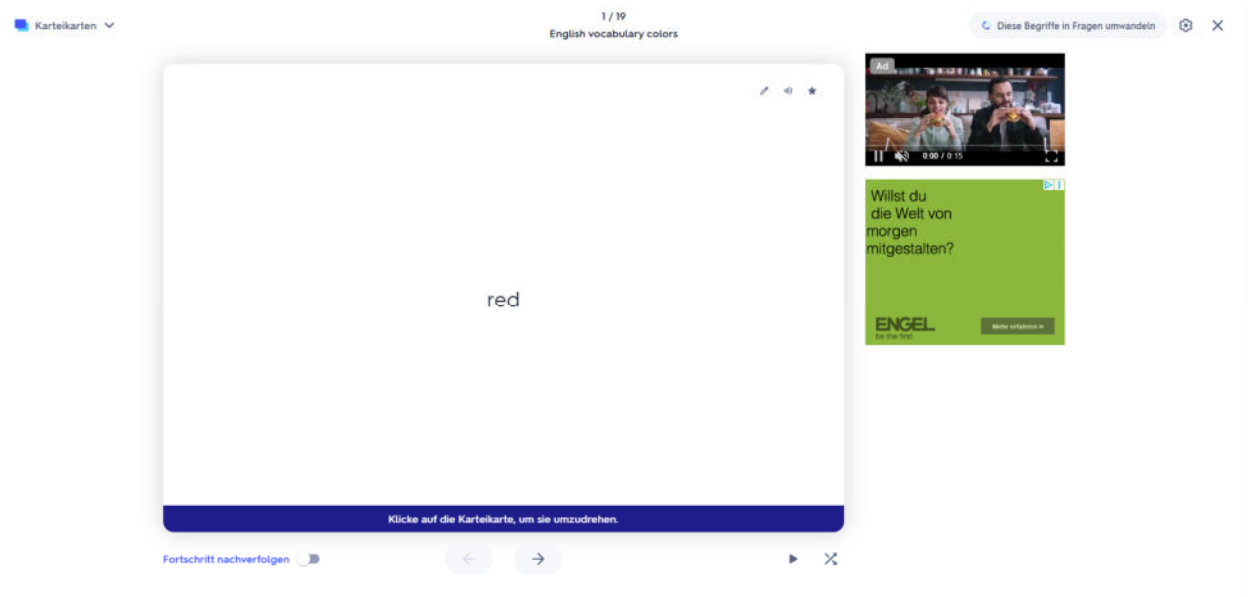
Karteikarten

1 / 19
English vocabulary colors

Diese Begriffe in Fragen umwandeln

red

Klicke auf die Karteikarte, um sie umzudrehen.

Fortschritt nachverfolgen

Ad
0:00 / 0:15

Willst du die Welt von morgen mitgestalten?

ENGEL
be the first

Mehr erfahren »